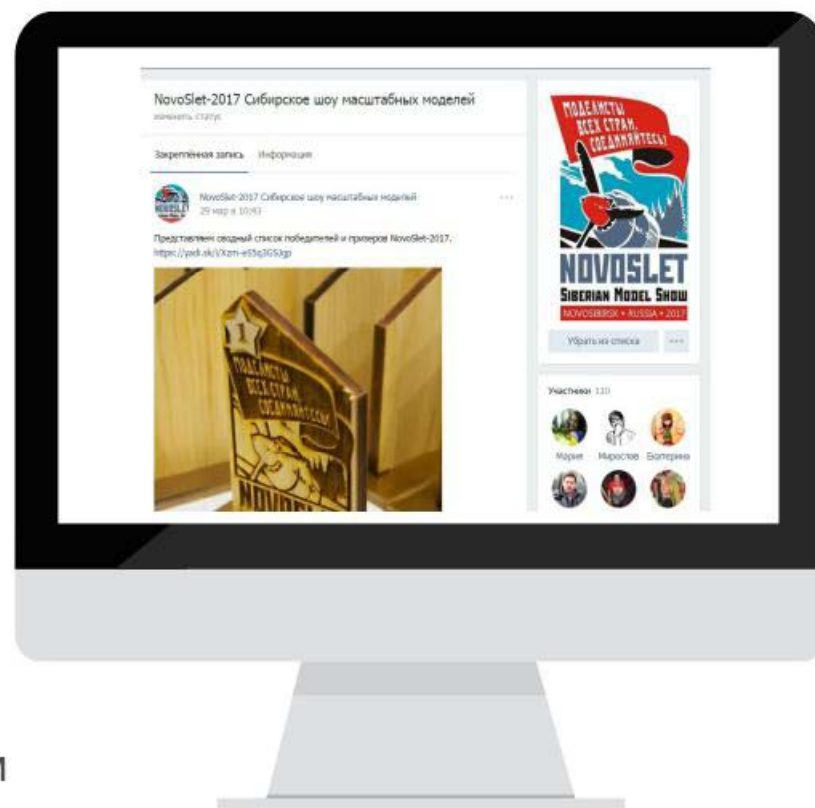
NovoSlet-2017 Сибирское шоу масштабных моделей
изменить статус

Закреплённая запись Информация

NovoSlet-2017 Сибирское шоу масштабных моделей
29 мар в 10:43

Представлен сводный список победителей и призеров NovoSlet-2017.
https://yadi.sk/i/Xzm-e55q3G5Jgp

1
МОДЕЛИСТЫ ВСЕХ СТРАН, СОЕДИНЯЙТЕСЬ!
NOVOSL

МОДЕЛИСТЫ ВСЕХ СТРАН, СОЕДИНЯЙТЕСЬ!
NOVOSLET
SIBERIAN MODEL SHOW
NOVOSIBIRSK • RUSSIA • 2017

Убрать из списка

Участники 110

Мария Мирослов Екатерина

M